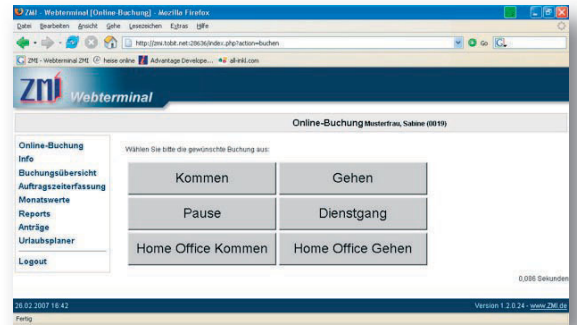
ZMI - Webterminal [Online-Buchung] - Mozilla Firefox

Datei Bearbeiten Ansicht Gehe Lesezeichen Extras Hilfe

http://zmi.tobit.net:28636/index.php?action=buchen

Go

ZMI - Webterminal ZMI heise online Advantage Develope... all-inkl.com

ZMI Webterminal

Online-Buchung Musterfrau, Sabine (0019)

Online-Buchung
Info
Buchungsübersicht
Auftragszeiterfassung
Monatswerte
Reports
Anträge
Urlaubsplaner

Logout

Wählen Sie bitte die gewünschte Buchung aus:

Kommen

Gehen

Pause

Dienstgang

Home Office Kommen

Home Office Gehen

0,086 Sekunden

26.02.2007 16:42

Version 1.2.0.24 - www.ZMI.de

Fertig